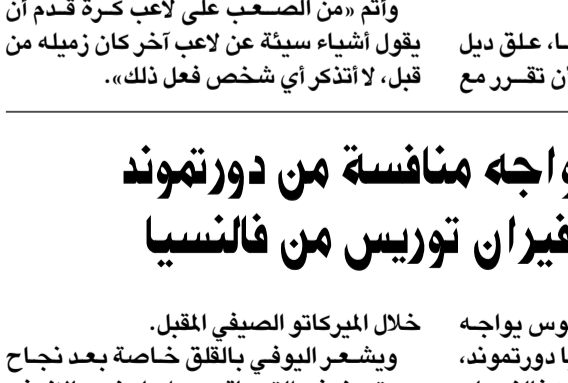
وأتم «من الصعب على لاعب كرة قدم أن يقول أشياء سيئة عن لاعب آخر كان زميله من قبل، لا أتذكر أي شخص فعل ذلك».

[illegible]ـا، علق ديل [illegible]ن تقـرر مع

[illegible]واجه منافسة من دورتموند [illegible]فيران توريس من فالنسيا

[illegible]وس يواجه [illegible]ا دورتموند، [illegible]

خلال الميركاتو الصيفي المقبل. ويشعر اليوفي بالقلق خاصة بعد نجاح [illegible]